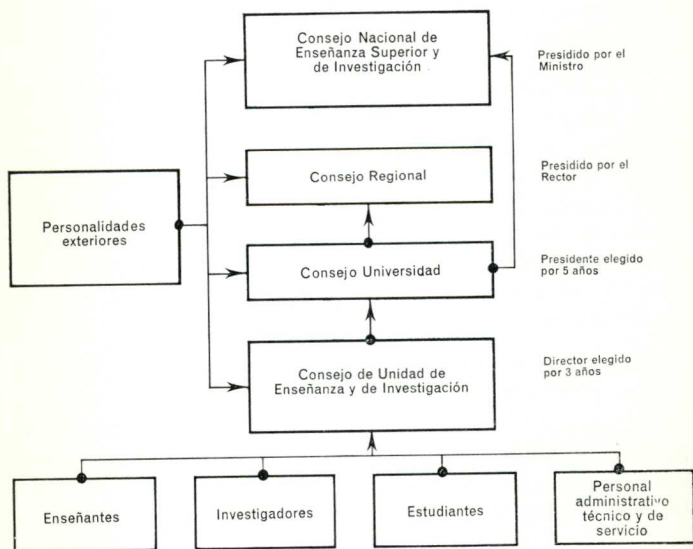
Consejo Nacional de Enseñanza Superior y de Investigación

Presidido por el Ministro

Personalidades exteriores

Consejo Regional

Presidido por el Rector

Consejo Universidad

Presidente elegido por 5 años

Consejo de Unidad de Enseñanza y de Investigación

Director elegido por 3 años

Enseñantes

Investigadores

Estudiantes

Personal administrativo técnico y de servicio